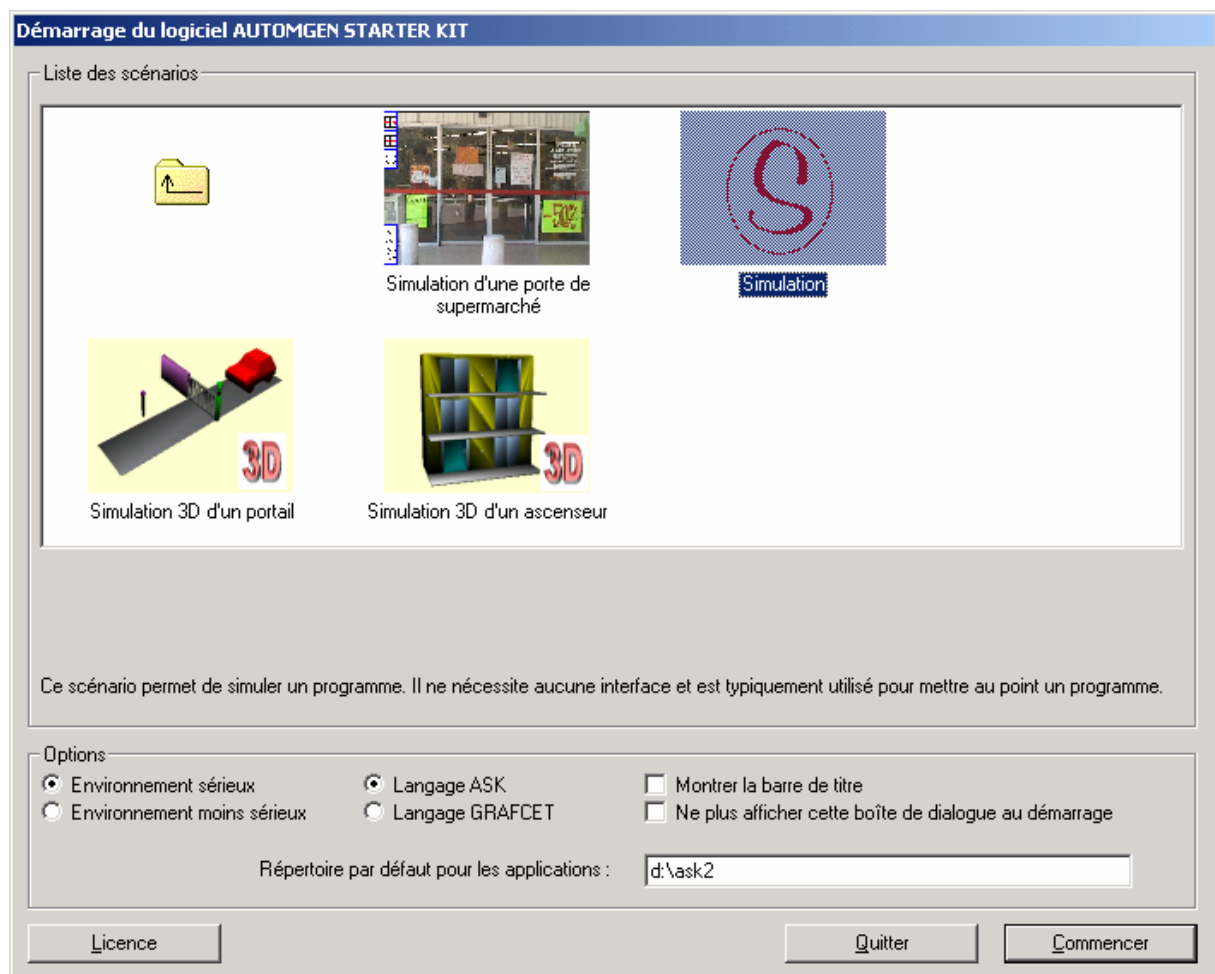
Démarrage du logiciel AUTOMGEN STARTER KIT

Liste des scénarios

Simulation d'une porte de supermarché

Simulation

Simulation 3D d'un portail

Simulation 3D d'un ascenseur

Ce scénario permet de simuler un programme. Il ne nécessite aucune interface et est typiquement utilisé pour mettre au point un programme.

Options

Environnement sérieux

Environnement moins sérieux

Langage ASK

Langage GRAFCET

Montrer la barre de titre

Ne plus afficher cette boîte de dialogue au démarrage

Répertoire par défaut pour les applications : d:\ask2

Licence

Quitter

Commencer